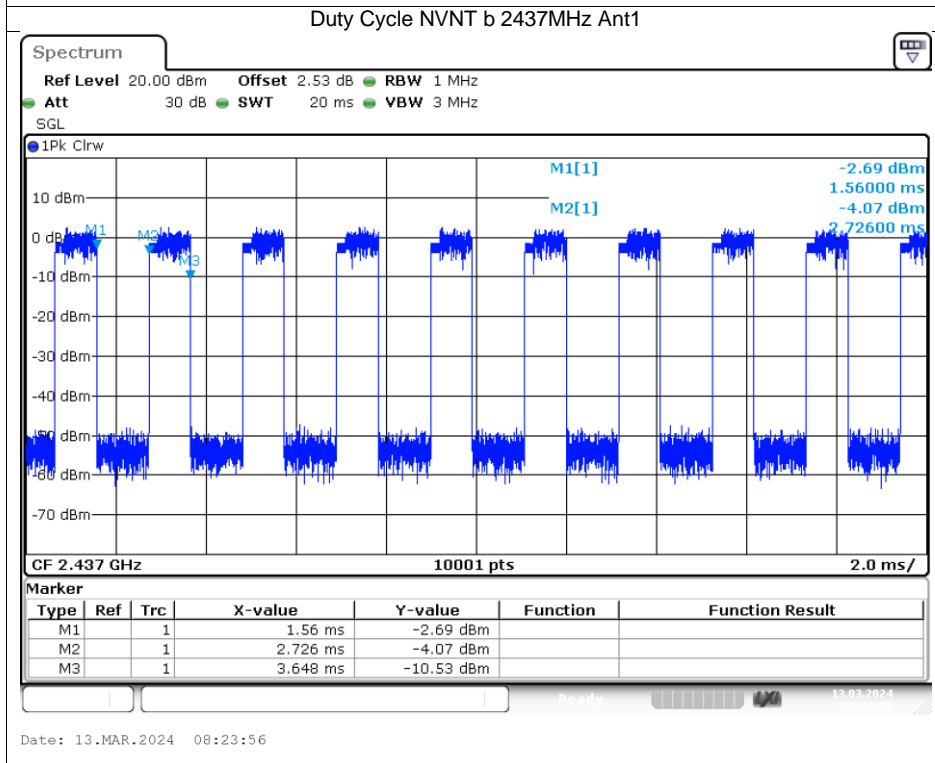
Duty Cycle NVNT b 2437MHz Ant1

Spectrum

Ref Level 20.00 dBm Offset 2.53 dB RBW 1 MHz
Att 30 dB SWT 20 ms VBW 3 MHz
SGL

1Pk Clrw

M1[1] -2.69 dBm
1.56000 ms
M2[1] -4.07 dBm
2.72600 ms

10 dBm
0 dBm
-10 dBm
-20 dBm
-30 dBm
-40 dBm
-50 dBm
-60 dBm
-70 dBm

M1 M2 M3

CF 2.437 GHz 10001 pts 2.0 ms/

Marker

| Type | Ref | Trc | X-value | Y-value | Function | Function Result |
|---|---|---|---|---|---|---|
| M1 | | 1 | 1.56 ms | -2.69 dBm | | |
| M2 | | 1 | 2.726 ms | -4.07 dBm | | |
| M3 | | 1 | 3.648 ms | -10.53 dBm | | |

Ready 13.03.2024

Date: 13.MAR.2024 08:23:56